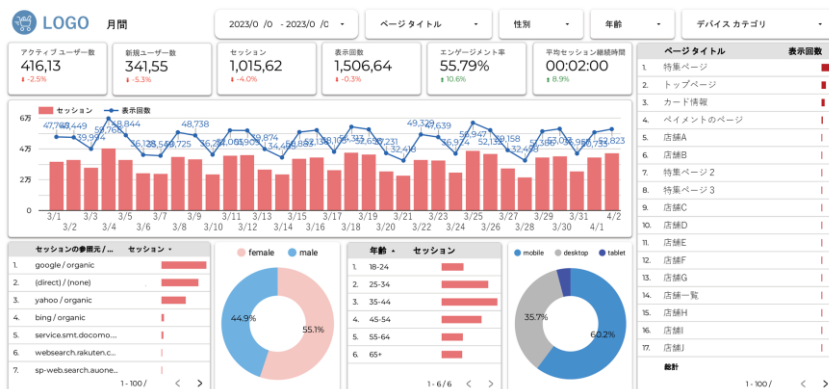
LOGO 月間

2023/0 /0 - 2023/0 /0 ▾
ページ タイトル ▾
性別 ▾
年齢 ▾
デバイス カテゴリ ▾

アクティブ ユーザー数
416,13
↓ -2.5%

新規ユーザー数
341,55
↓ -5.3%

セッション
1,015,62
↓ -4.0%

表示回数
1,506,64
↓ -0.3%

エンゲージメント率
55.79%
↑ 10.6%

平均セッション継続時間
00:02:00
↑ 8.9%

■ セッション ● 表示回数

6万
4万
2万
0

47,760 48,449 39,992 48,765 48,844 36,128 36,549 36,725 48,738 36,250 39,874 36,469 38,128 37,313 36,190 36,633 35,231 32,410 49,321 47,639 36,974 35,947 32,132 32,858 36,600 36,960 36,352 32,823

3/1 3/2 3/3 3/4 3/5 3/6 3/7 3/8 3/9 3/10 3/11 3/12 3/13 3/14 3/15 3/16 3/17 3/18 3/19 3/20 3/21 3/22 3/23 3/24 3/25 3/26 3/27 3/28 3/29 3/30 3/31 4/1 4/2

| ページ タイトル | 表示回数 |
|---|---|
| 1. 特集ページ | |
| 2. トップページ | |
| 3. カート情報 | |
| 4. ペイメントのページ | |
| 5. 店舗A | |
| 6. 店舗B | |
| 7. 特集ページ２ | |
| 8. 特集ページ３ | |
| 9. 店舗C | |
| 10. 店舗D | |
| 11. 店舗E | |
| 12. 店舗F | |
| 13. 店舗G | |
| 14. 店舗一覧 | |
| 15. 店舗H | |
| 16. 店舗I | |
| 17. 店舗J | |
| 総計 | |

1 - 100 / < >

| セッションの参照元 / ... | セッション ▾ |
|---|---|
| 1. google / organic | |
| 2. (direct) / (none) | |
| 3. yahoo / organic | |
| 4. bing / organic | |
| 5. service.smt.docomo... | |
| 6. websearch.rakuten.c... | |
| 7. sp-web.search.auone... | |

1 - 100 / < >

● female ● male
44.9%
55.1%

| 年齢 ▴ | セッション |
|---|---|
| 1. 18-24 | |
| 2. 25-34 | |
| 3. 35-44 | |
| 4. 45-54 | |
| 5. 55-64 | |
| 6. 65+ | |

1 - 6 / 6 < >

● mobile ● desktop ● tablet
35.7%
60.2%